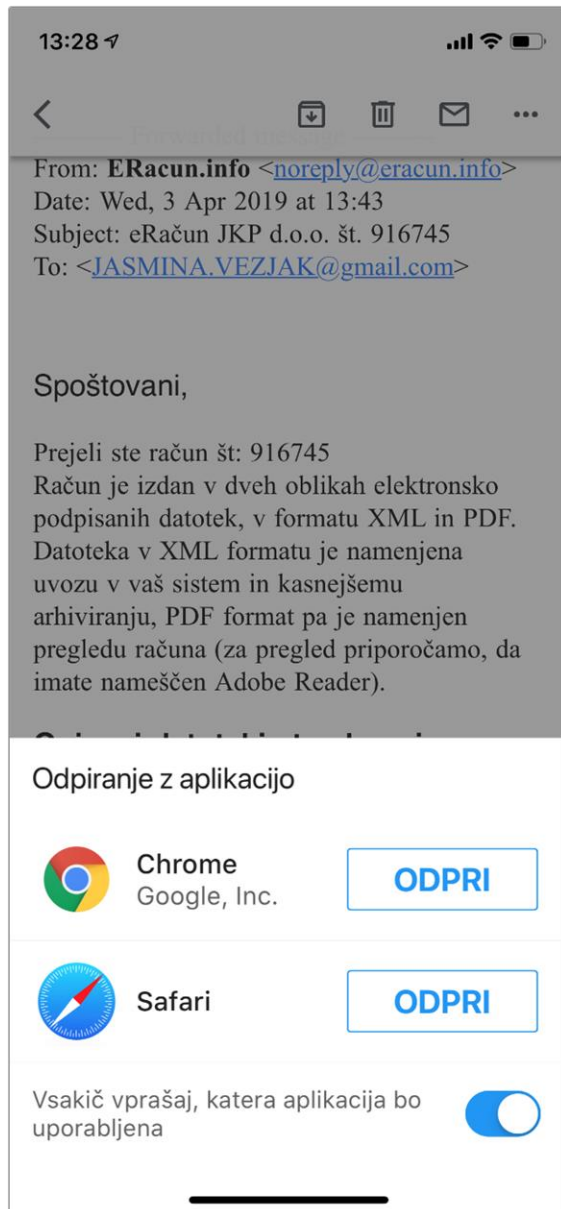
13:28

Forwarded message

From: ERačun.info <noreply@eracun.info>
Date: Wed, 3 Apr 2019 at 13:43
Subject: eRačun JKP d.o.o. št. 916745
To: <JASMINA.VEZJAK@gmail.com>

Spoštovani,

Prejeli ste račun št: 916745
Račun je izdan v dveh oblikah elektronsko podpisanih datotek, v formatu XML in PDF. Datoteka v XML formatu je namenjena uvozu v vaš sistem in kasnejšemu arhiviranju, PDF format pa je namenjen pregledu računa (za pregled priporočamo, da imate nameščen Adobe Reader).

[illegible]

Odpiranje z aplikacijo

Chrome
Google, Inc.
ODPRI

Safari
ODPRI

Vsakič vprašaj, katera aplikacija bo uporabljena